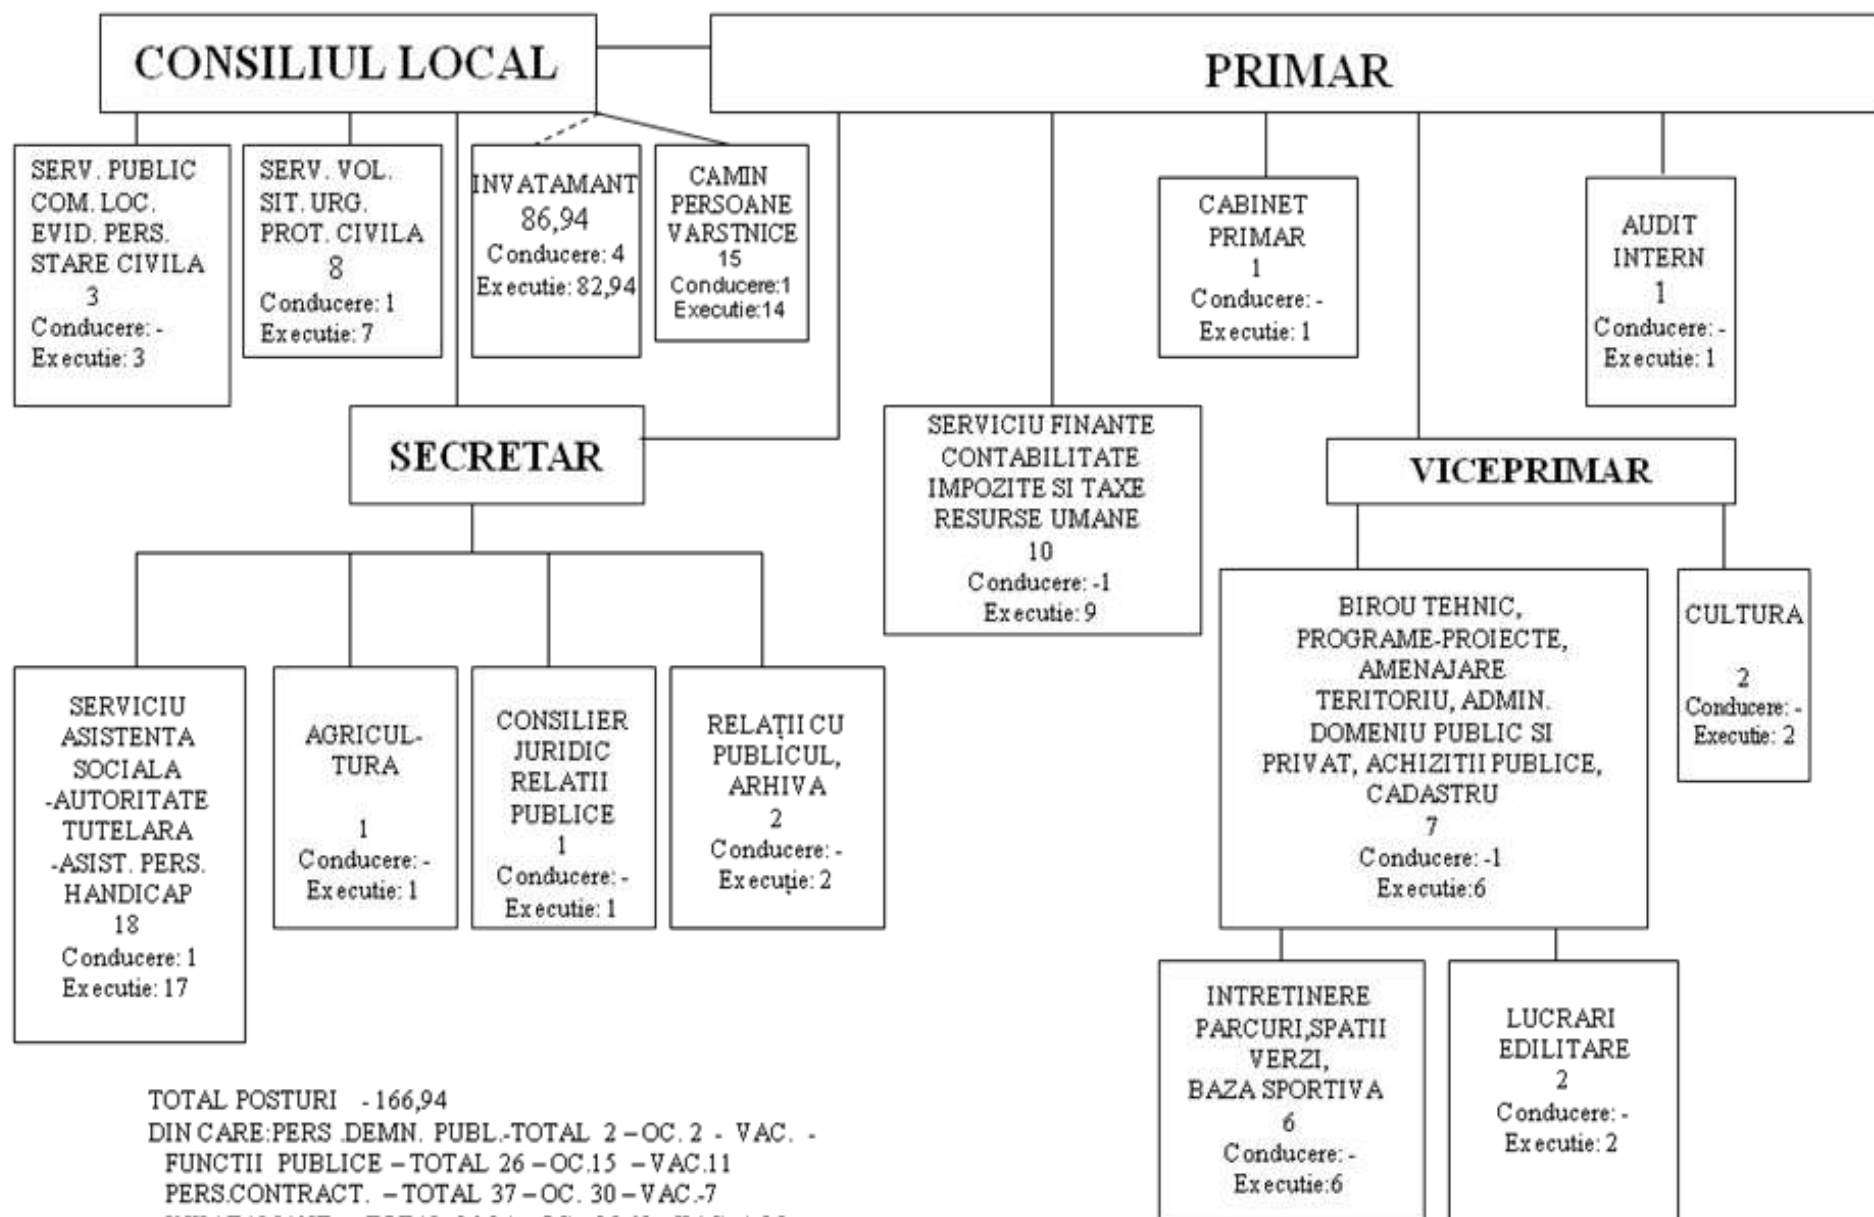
CONSILIUL LOCAL

PRIMAR

SERV. PUBLIC COM. LOC. EVID. PERS. STARE CIVILA
3
Conducere: -
Executie: 3

SERV. VOL. SIT. URG. PROT. CIVILA
8
Conducere: 1
Executie: 7

INVATAMANT
86,94
Conducere: 4
Executie: 82,94

CAMIN PERSOANE VARSTNICE
15
Conducere:1
Executie:14

CABINET PRIMAR
1
Conducere: -
Executie: 1

AUDIT INTERN
1
Conducere: -
Executie: 1

SECRETAR

SERVICIU FINANTE CONTABILITATE IMPOZITE SI TAXE RESURSE UMANE
10
Conducere: -1
Executie: 9

VICEPRIMAR

SERVICIU ASISTENTA SOCIALA -AUTORITATE TUTELARA -ASIST. PERS. HANDICAP
18
Conducere: 1
Executie: 17

AGRICULTURA
1
Conducere: -
Executie: 1

CONSILIER JURIDIC RELATII PUBLICE
1
Conducere: -
Executie: 1

RELAȚII CU PUBLICUL, ARHIVA
2
Conducere: -
Execuție: 2

BIROU TEHNIC, PROGRAME-PROIECTE, AMENAJARE TERITORIU, ADMIN. DOMENIU PUBLIC SI PRIVAT, ACHIZITII PUBLICE, CADASTRU
7
Conducere: -1
Executie:6

CULTURA
2
Conducere: -
Executie: 2

INTRETINERE PARCURI,SPATII VERZI, BAZA SPORTIVA
6
Conducere: -
Executie:6

LUCRARI EDILITARE
2
Conducere: -
Executie: 2

TOTAL POSTURI - 166,94
DIN CARE:PERS .DEMN. PUBL.-TOTAL 2 – OC. 2 - VAC. -
FUNCTII PUBLICE – TOTAL 26 – OC.15 – VAC.11
PERS.CONTRACT. – TOTAL 37 – OC. 30 – VAC.-7
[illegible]